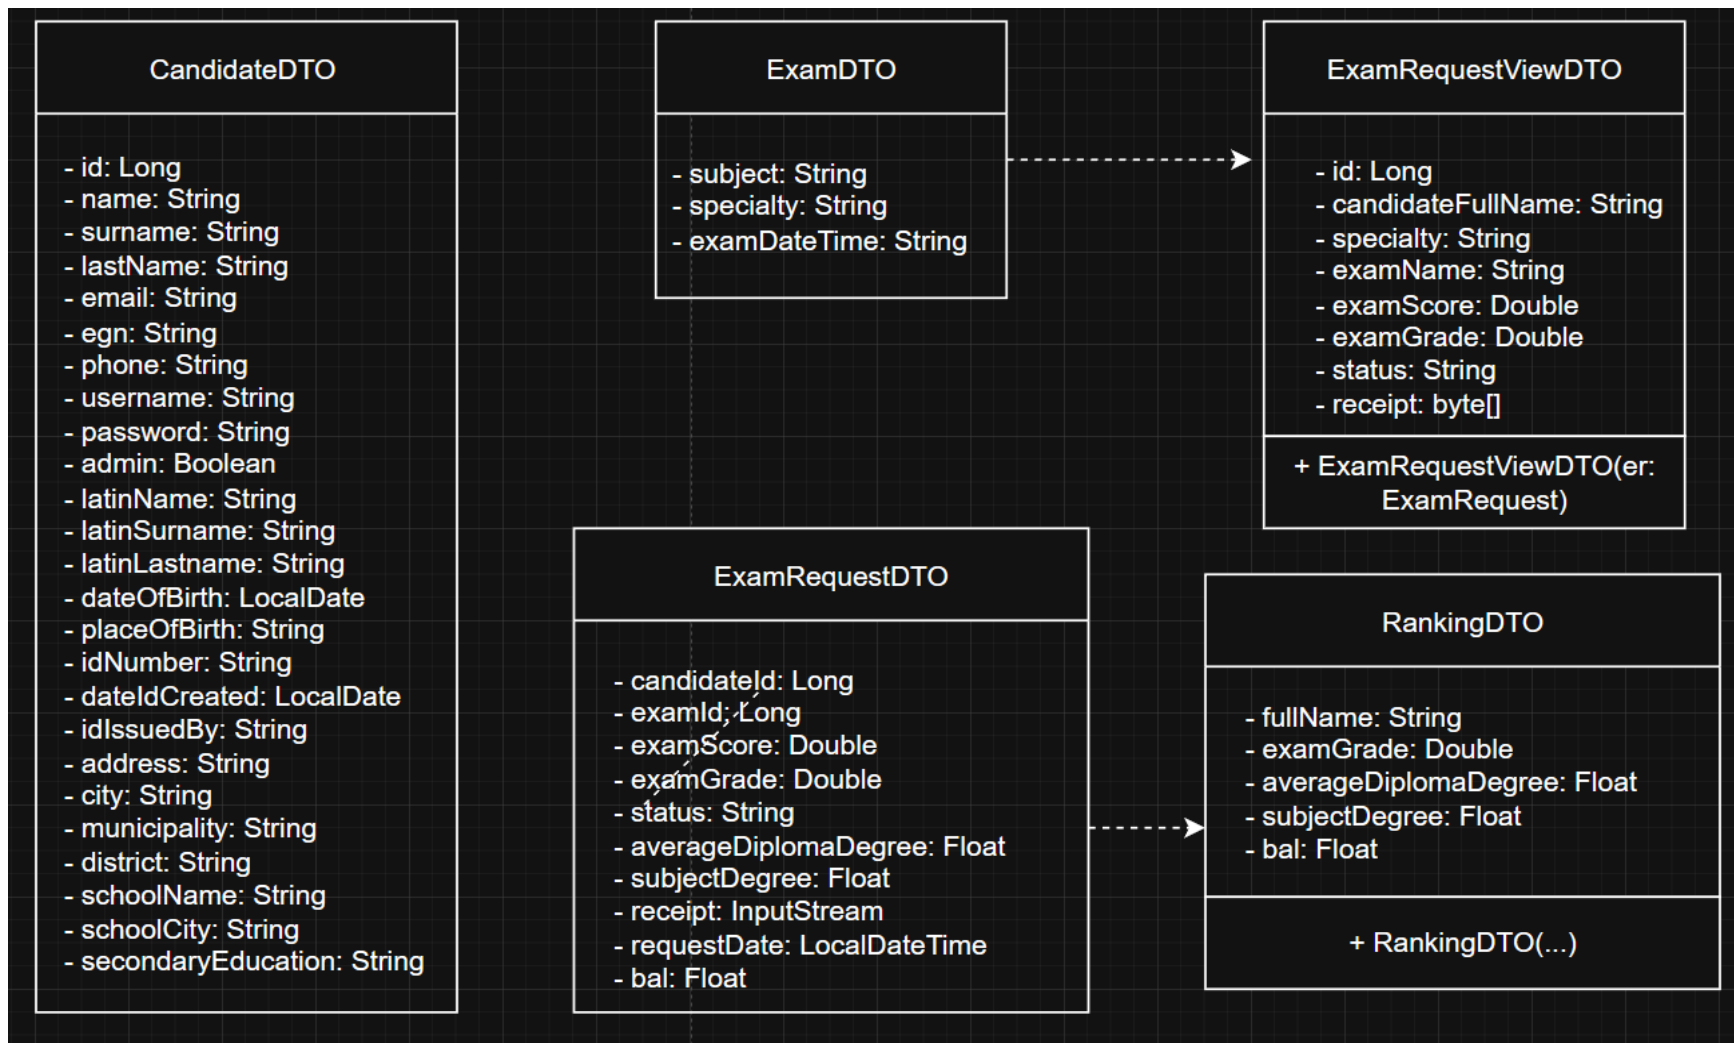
CandidateDTO

- id: Long
- name: String
- surname: String
- lastName: String
- email: String
- egn: String
- phone: String
- username: String
- password: String
- admin: Boolean
- latinName: String
- latinSurname: String
- latinLastname: String
- dateOfBirth: LocalDate
- placeOfBirth: String
- idNumber: String
- dateIdCreated: LocalDate
- idIssuedBy: String
- address: String
- city: String
- municipality: String
- district: String
- schoolName: String
- schoolCity: String
- secondaryEducation: String

ExamDTO

- subject: String
- specialty: String
- examDateTime: String

ExamRequestViewDTO

- id: Long
- candidateFullName: String
- specialty: String
- examName: String
- examScore: Double
- examGrade: Double
- status: String
- receipt: byte[]

+ ExamRequestViewDTO(er: ExamRequest)

ExamRequestDTO

- candidateId: Long
- examId: Long
- examScore: Double
- examGrade: Double
- status: String
- averageDiplomaDegree: Float
- subjectDegree: Float
- receipt: InputStream
- requestDate: LocalDateTime
- bal: Float

RankingDTO

- fullName: String
- examGrade: Double
- averageDiplomaDegree: Float
- subjectDegree: Float
- bal: Float

+ RankingDTO(...)